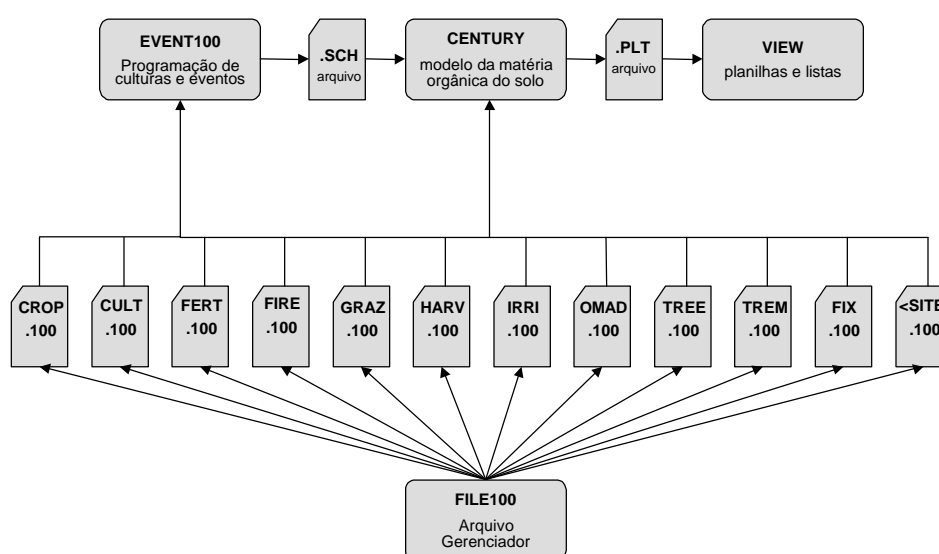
EVENT100
Programação de culturas e eventos

.SCH
arquivo

CENTURY
modelo da matéria orgânica do solo

.PLT
arquivo

VIEW
planilhas e listas

CROP .100

CULT .100

FERT .100

FIRE .100

GRAZ .100

HARV .100

IRRI .100

OMAD .100

TREE .100

TREM .100

FIX .100

<SITE .100

FILE100
Arquivo Gerenciador